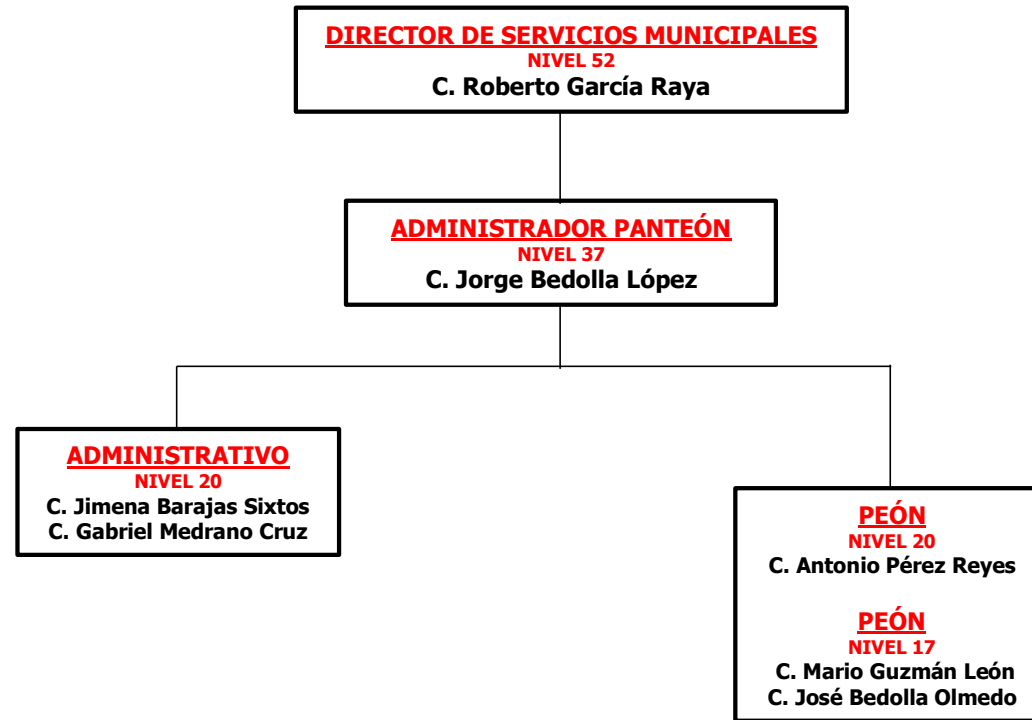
DIRECTOR DE SERVICIOS MUNICIPALES
NIVEL 52
C. Roberto García Raya

ADMINISTRADOR PANTEÓN
NIVEL 37
C. Jorge Bedolla López

ADMINISTRATIVO
NIVEL 20
C. Jimena Barajas Sixtos
C. Gabriel Medrano Cruz

PEÓN
NIVEL 20
C. Antonio Pérez Reyes

PEÓN
NIVEL 17
C. Mario Guzmán León
C. José Bedolla Olmedo